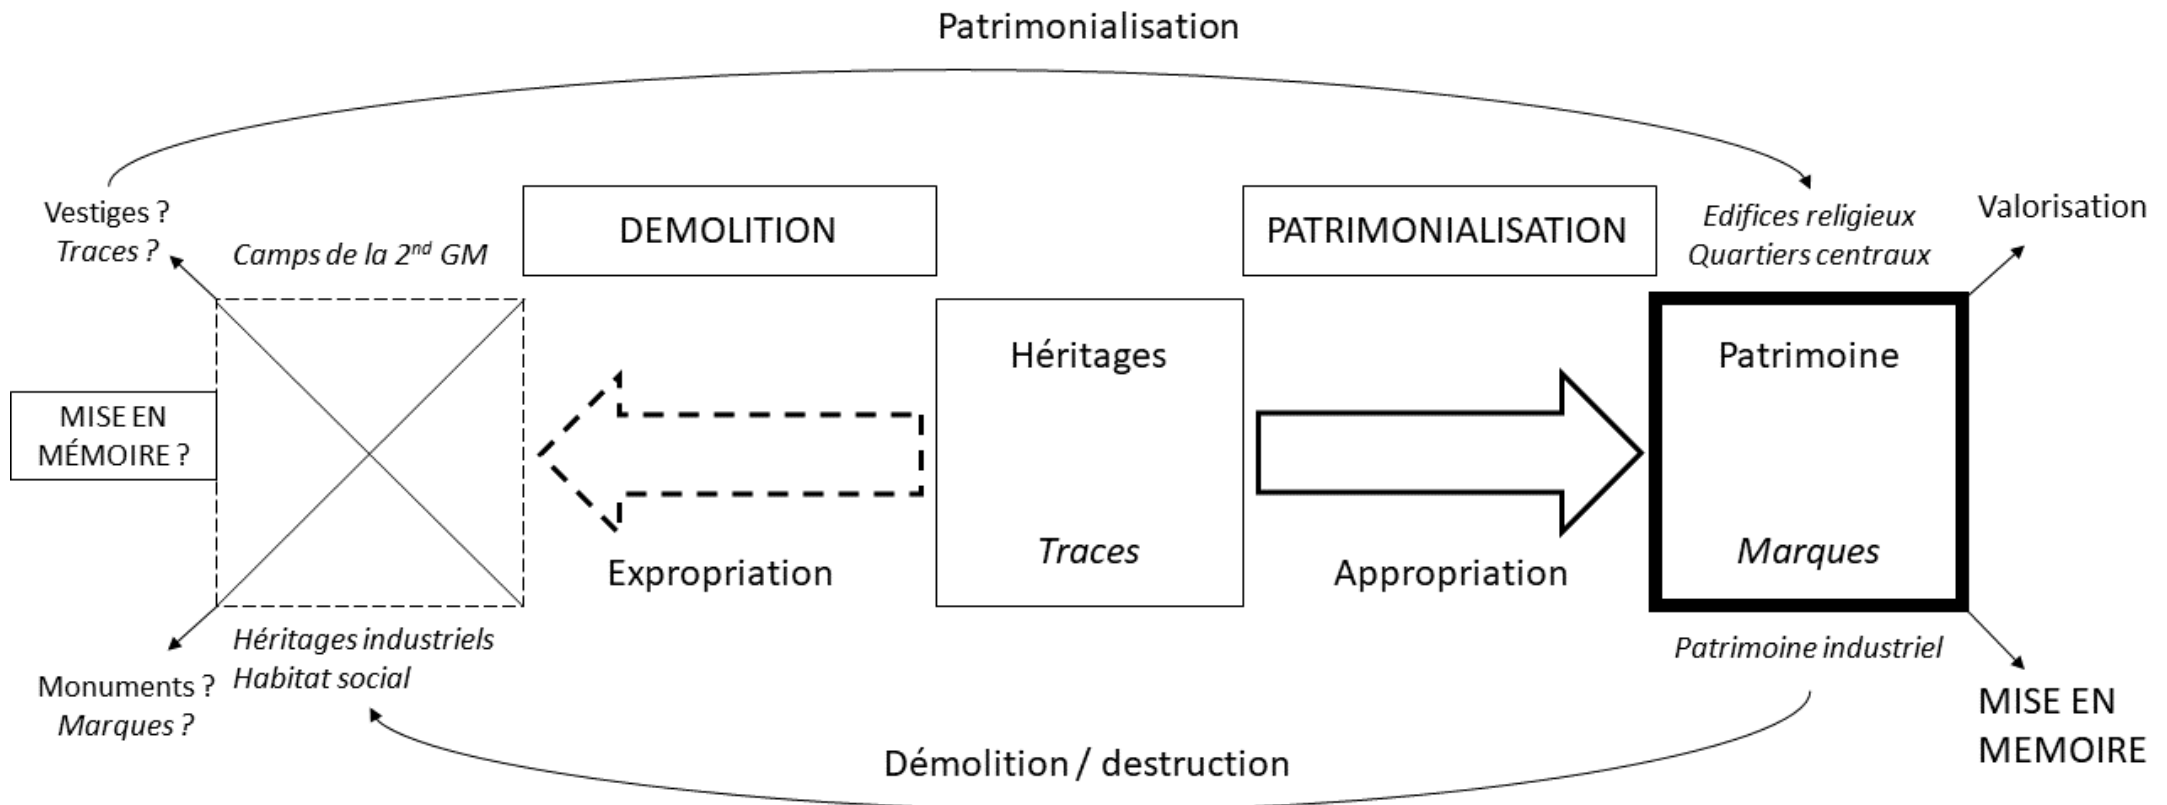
Patrimonialisation

Vestiges ?
Traces ?

Camps de la $2^{nd}$ GM

DEMOLITION

PATRIMONIALISATION

Edifices religieux
Quartiers centraux

Valorisation

MISE EN MÉMOIRE ?

Héritages

Patrimoine

Traces

Marques

Expropriation

Appropriation

Héritages industriels
Habitat social

Patrimoine industriel

Monuments ?
Marques ?

MISE EN MEMOIRE

Démolition / destruction